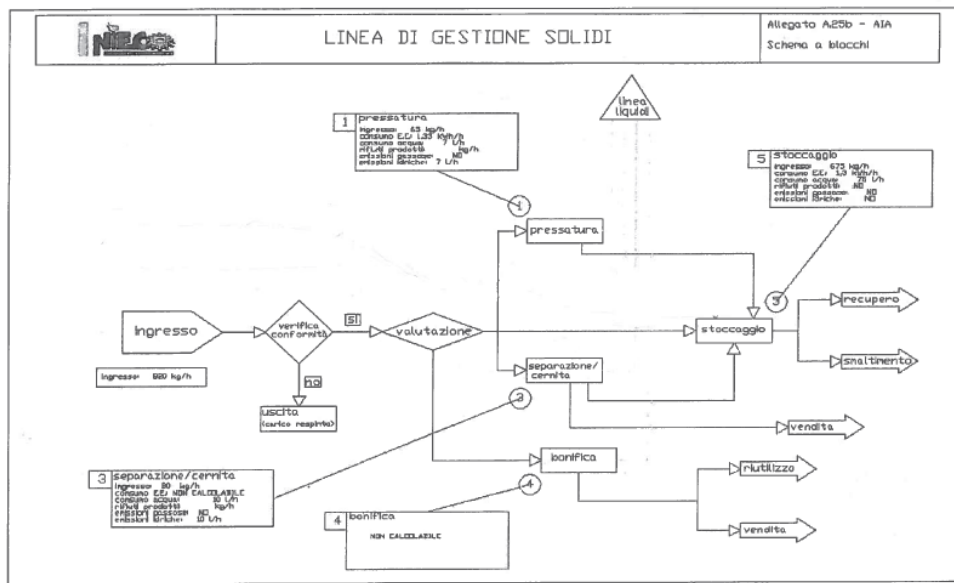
NIECO

LINEA DI GESTIONE SOLIDI

Allegato A.25b - AIA

Schema a blocchi

linea liquidi

1 pressatura
ingresso: 63 kg/h
consumo E.E: 1,33 KWh/h
consumo acqua: 7 l/h
rifiuti prodotti: kg/h
emissioni gassose: NO
emissioni idriche: 7 l/h

5 stoccaggio
ingresso: 675 kg/h
consumo E.E: 1,3 KWh/h
consumo acqua: 78 l/h
rifiuti prodotti: NO
emissioni gassose: NO
emissioni idriche: NO

1

pressatura

5

recupero

ingresso

verifica conformità

si

valutazione

stoccaggio

smaltimento

ingresso: 980 kg/h

no

separazione/cernita

uscita
(carico respinto)

3

vendita

3 separazione/cernita
ingresso: 80 kg/h
CONSUMO E.E: NON CALCOLABILE
consumo acqua: 10 l/h
rifiuti prodotti: kg/h
emissioni gassose: NO
emissioni idriche: 10 l/h

bonifica

riutilizzo

4

4 bonifica
NON CALCOLABILE

vendita